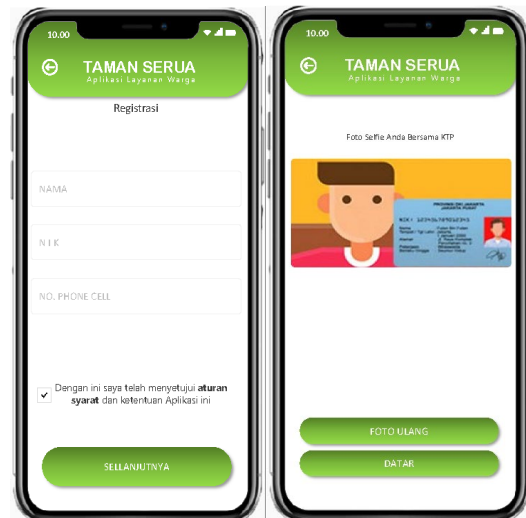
10.00

TAMAN SERUA
Aplikasi Layanan Warga

Registrasi

NAMA

N I K

NO. PHONE CELL

Dengan ini saya telah menyetujui **aturan syarat** dan ketentuan Aplikasi ini

SELLANJUTNYA

10.00

TAMAN SERUA
Aplikasi Layanan Warga

Foto Selfie Anda Bersama KTP

PROVINSI DKI JAKARTA
JAKARTA PUSAT
NIK : 3171234567890001
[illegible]

FOTO ULANG

DATAR